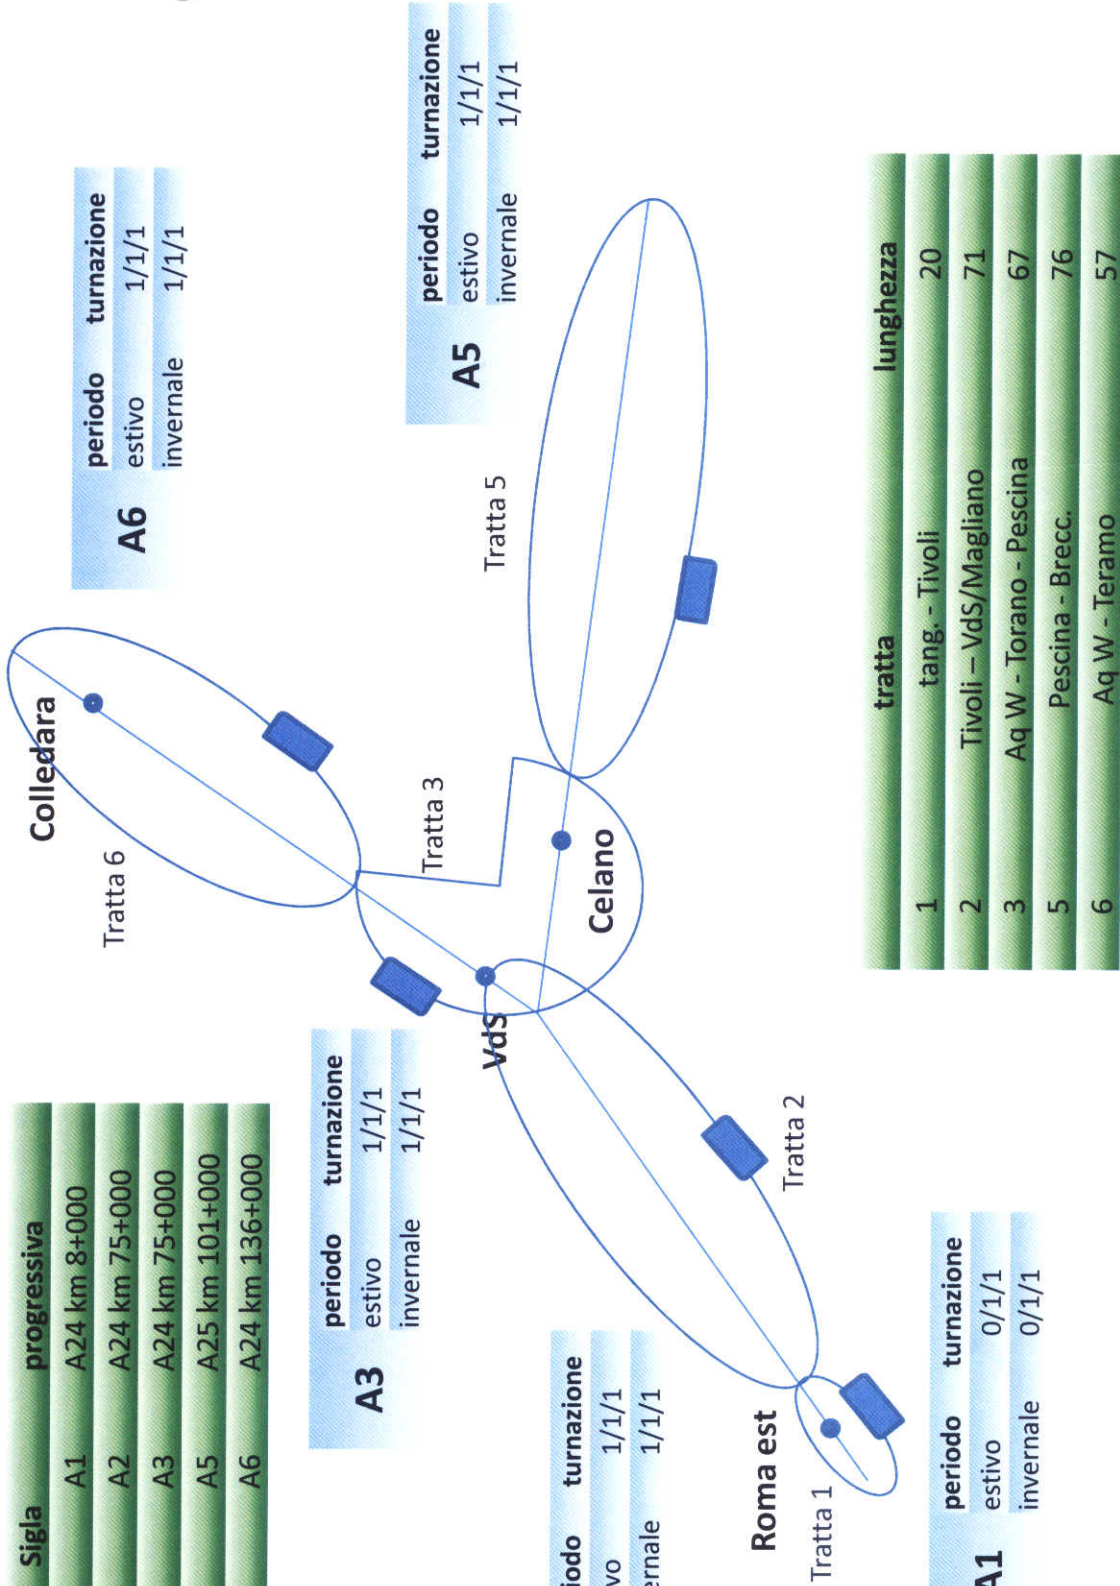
| Sigla | progressiva |
|---|---|
| A1 | A24 km 8+000 |
| A2 | A24 km 75+000 |
| A3 | A24 km 75+000 |
| A5 | A25 km 101+000 |
| A6 | A24 km 136+000 |

| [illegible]iodo | turnazione |
|---|---|
| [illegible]vo | 1/1/1 |
| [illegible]ernale | 1/1/1 |

A3
| periodo | turnazione |
|---|---|
| estivo | 1/1/1 |
| invernale | 1/1/1 |

A1
| periodo | turnazione |
|---|---|
| estivo | 0/1/1 |
| invernale | 0/1/1 |

Roma est
Tratta 1
Tratta 2
VdS
Tratta 6
Colledara
Tratta 3
Celano
Tratta 5

A6
| periodo | turnazione |
|---|---|
| estivo | 1/1/1 |
| invernale | 1/1/1 |

A5
| periodo | turnazione |
|---|---|
| estivo | 1/1/1 |
| invernale | 1/1/1 |

| | tratta | lunghezza |
|---|---|---|
| 1 | tang. - Tivoli | 20 |
| 2 | Tivoli – VdS/Magliano | 71 |
| 3 | Aq W - Torano - Pescina | 67 |
| 5 | Pescina - Brecc. | 76 |
| 6 | Aq W - Teramo | 57 |